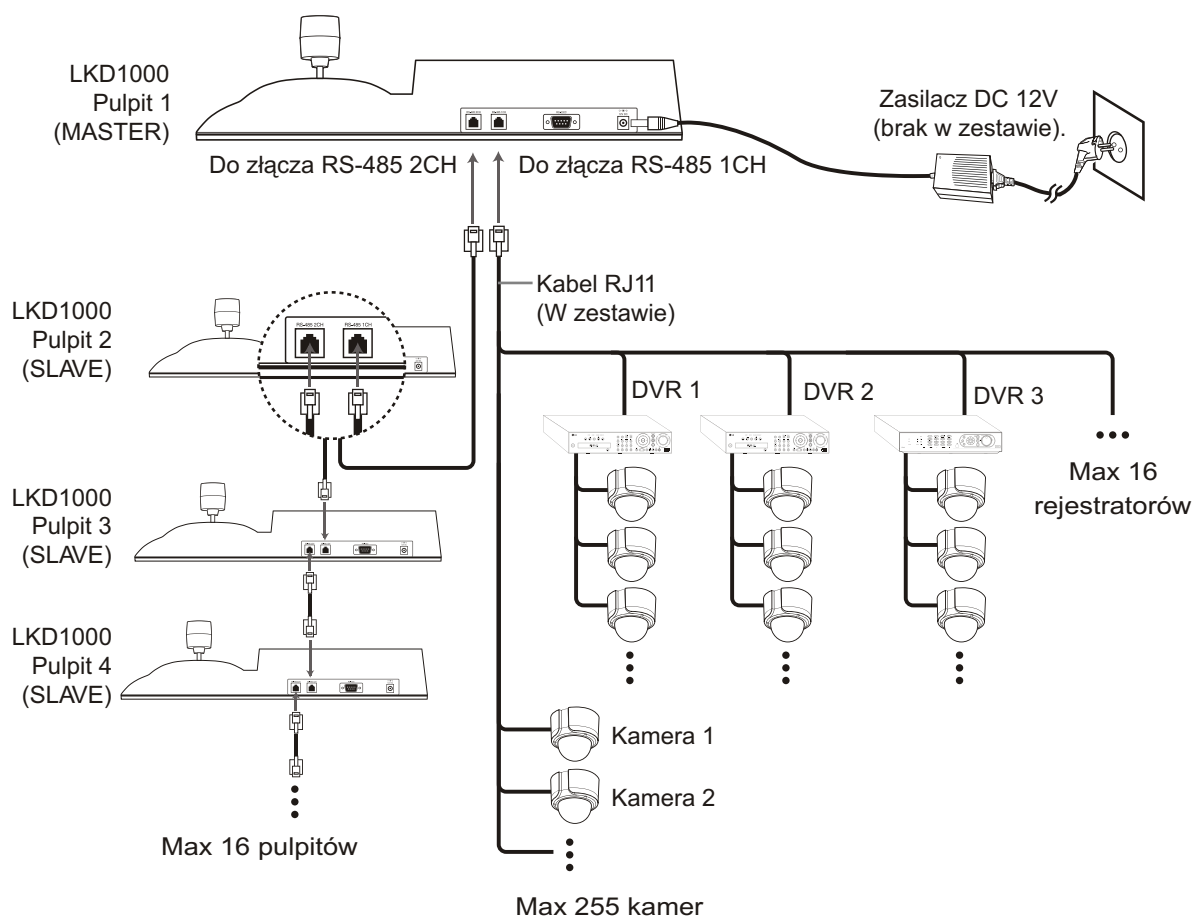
LKD1000
Pulpit 1
(MASTER)

Zasilacz DC 12V
(brak w zestawie).

Do złącza RS-485 2CH

Do złącza RS-485 1CH

LKD1000
Pulpit 2
(SLAVE)

RS-485 2CH

RS-485 1CH

Kabel RJ11
(W zestawie)

DVR 1

DVR 2

DVR 3

Max 16
rejestratorów

LKD1000
Pulpit 3
(SLAVE)

LKD1000
Pulpit 4
(SLAVE)

Kamera 1

Kamera 2

Max 16 pulpitów

Max 255 kamer